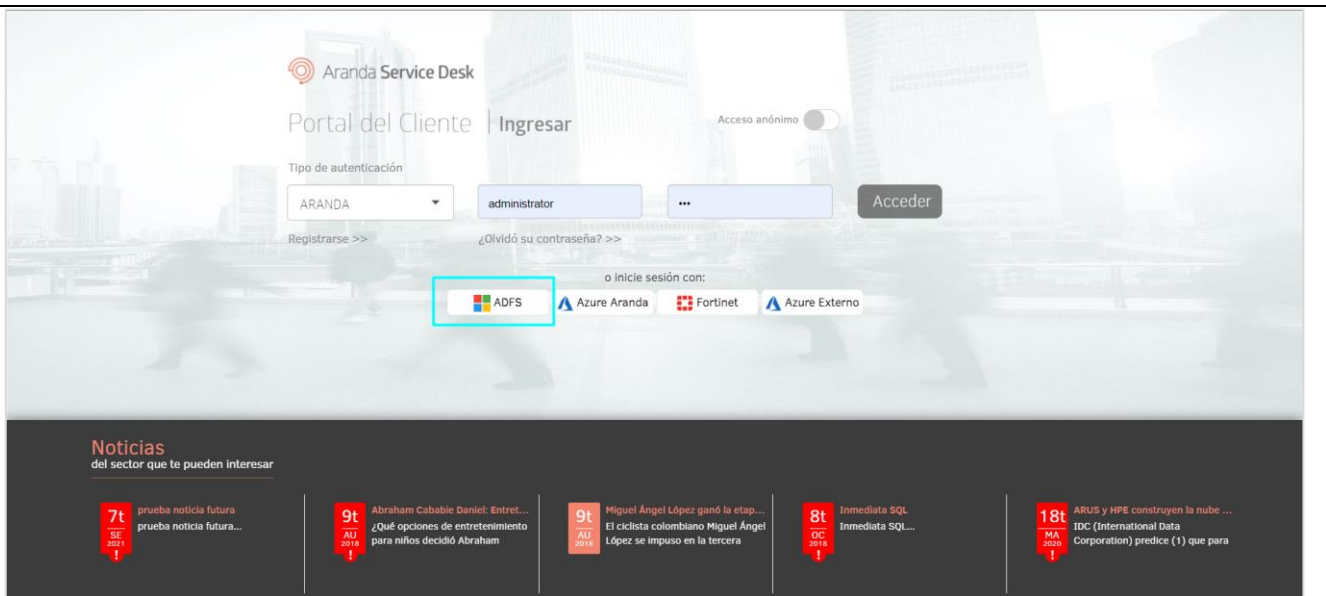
Aranda Service Desk

Portal del Cliente | Ingresar

Acceso anónimo

Tipo de autenticación

ARANDA

administrator

•••

Acceder

Registrarse >>

¿Olvidó su contraseña? >>

o inicie sesión con:

ADFS

Azure Aranda

Fortinet

Azure Externo

Noticias
del sector que te pueden interesar

7t SE 2021 !
prueba noticia futura
prueba noticia futura...

9t AU 2018 !
Abraham Cababie Daniel: Entret...
¿Qué opciones de entretenimiento para niños decidió Abraham

9t AU 2018
Miguel Ángel López ganó la etap...
El ciclista colombiano Miguel Ángel López se impuso en la tercera

8t OC 2018 !
Inmediata SQL
Inmediata SQL...

18t MA 2020 !
ARUS y HPE construyen la nube ...
IDC (International Data Corporation) predice (1) que para